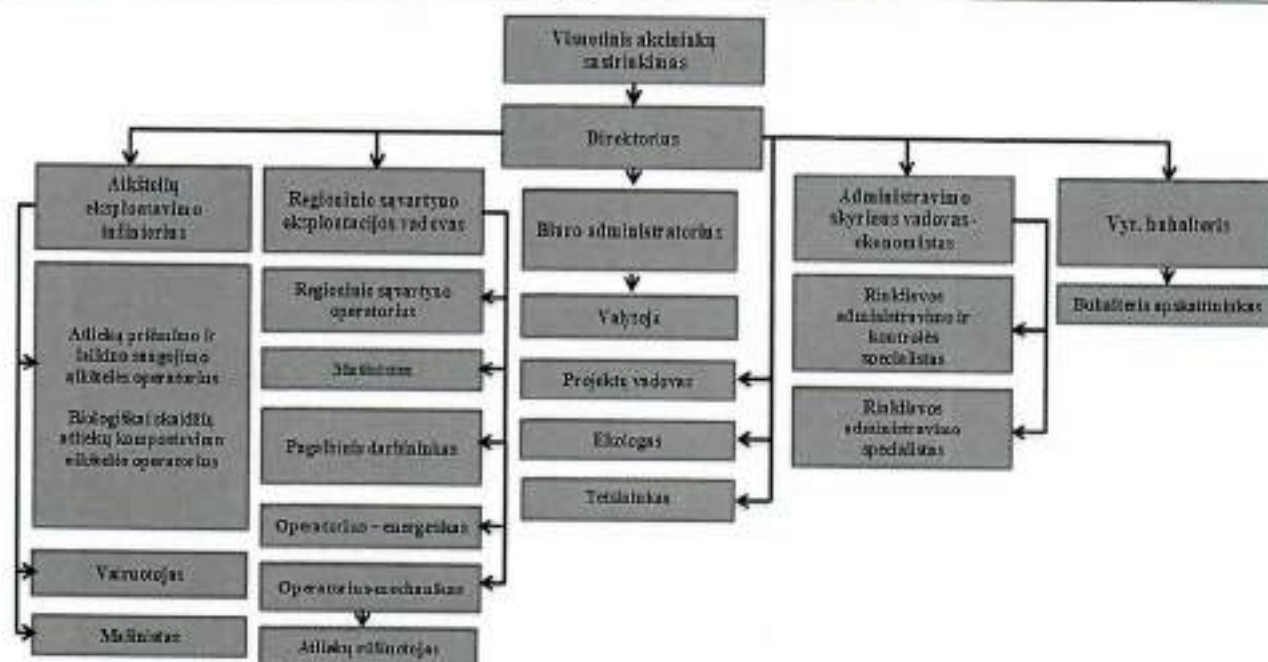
Visuotinis akcininkų susirinkimas

Direktorius

Aikštelių eksploatavimo inžinierius

Atliekų priėmimo ir laikino saugojimo aikštelės operatorius

Biologiškai skaidžių atliekų kompostavimo aikštelės operatorius

Vairuotojas

Mašinistas

Regioninio sąvartyno eksploatacijos vadovas

Regioninio sąvartyno operatorius

Mašinistas

Pagalbinis darbininkas

Operatorius – energetikas

Operatorius-mechanikas

Atliekų rūšiuotojas

Biuro administratorius

Valytoja

Projekto vadovas

Ekologas

Teisininkas

Administravimo skyriaus vadovas - ekonomistas

Rinkliavos administravimo ir kontrolės specialistas

Rinkliavos administravimo specialistas

Vyr. buhalteris

Buhalteris apskaitininkas